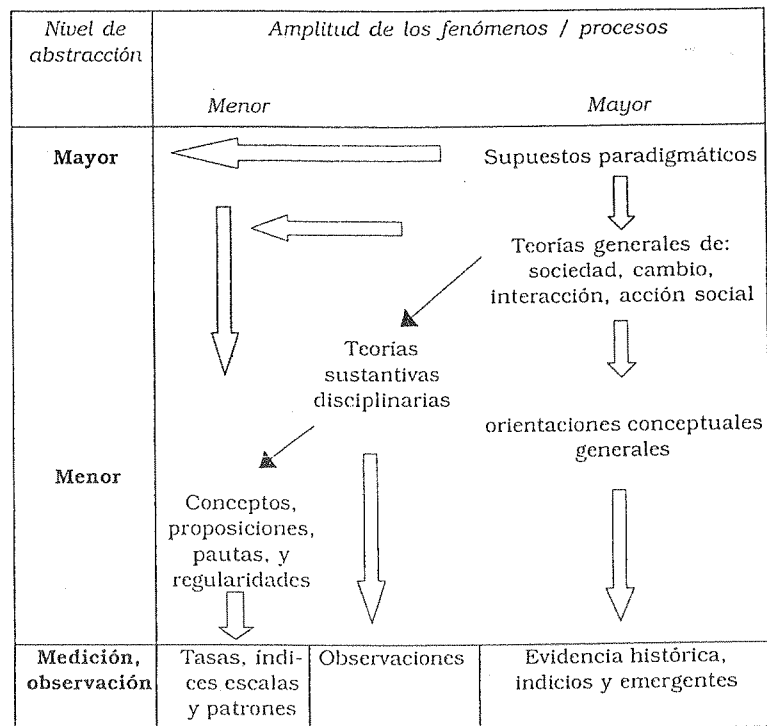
| Nivel de abstracción | Amplitud de los fenómenos / procesos | | |
|---|---|---|---|
| | Menor | | Mayor |
| Mayor | | | Supuestos paradigmáticos |
| | | | Teorías generales de: sociedad, cambio, interacción, acción social |
| | | Teorías sustantivas disciplinarias | |
| | | | orientaciones conceptuales generales |
| Menor | Conceptos, proposiciones, pautas, y regularidades | | |
| Medición, observación | Tasas, índices escalas y patrones | Observaciones | Evidencia histórica, indicios y emergentes |